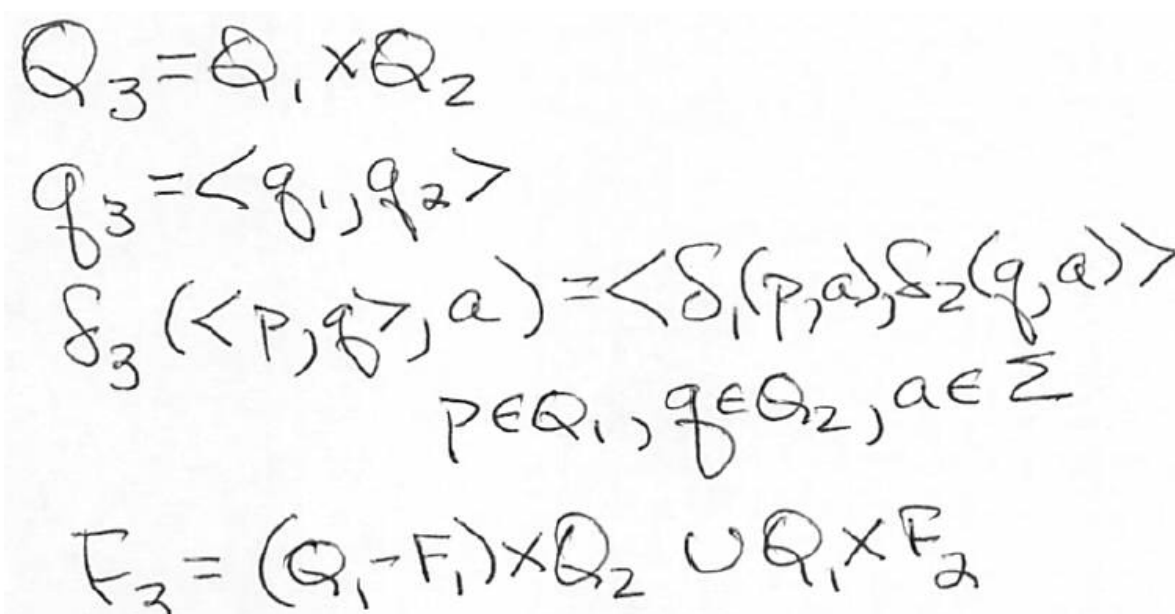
$Q_3 = Q_1 \times Q_2$

$q_3 = \langle q_1, q_2 \rangle$

$\delta_3(\langle p, q \rangle, a) = \langle \delta_1(p,a), \delta_2(q,a) \rangle$

$p \in Q_1, q \in Q_2, a \in \Sigma$

$F_3 = (Q_1 - F_1) \times Q_2 \cup Q_1 \times F_2$